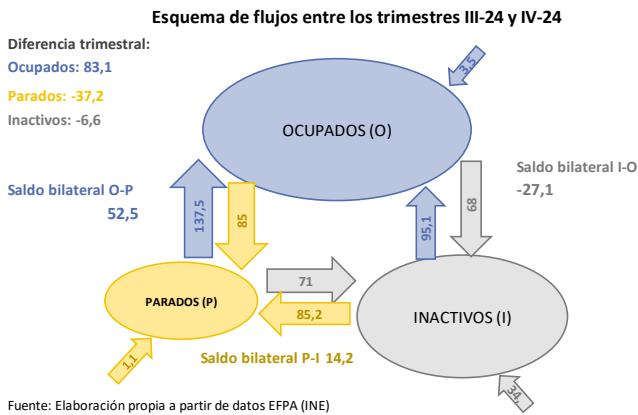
Esquema de flujos entre los trimestres III-24 y IV-24

Diferencia trimestral:
Ocupados: 83,1
Parados: -37,2
Inactivos: -6,6

3,5

OCUPADOS (O)

Saldo bilateral O-P
52,5

137,5
85

Saldo bilateral I-O
-27,1

95,1
68

71

PARADOS (P)

85,2

INACTIVOS (I)

1,1

Saldo bilateral P-I 14,2

34,

Fuente: Elaboración propia a partir de datos EFPA (INE)